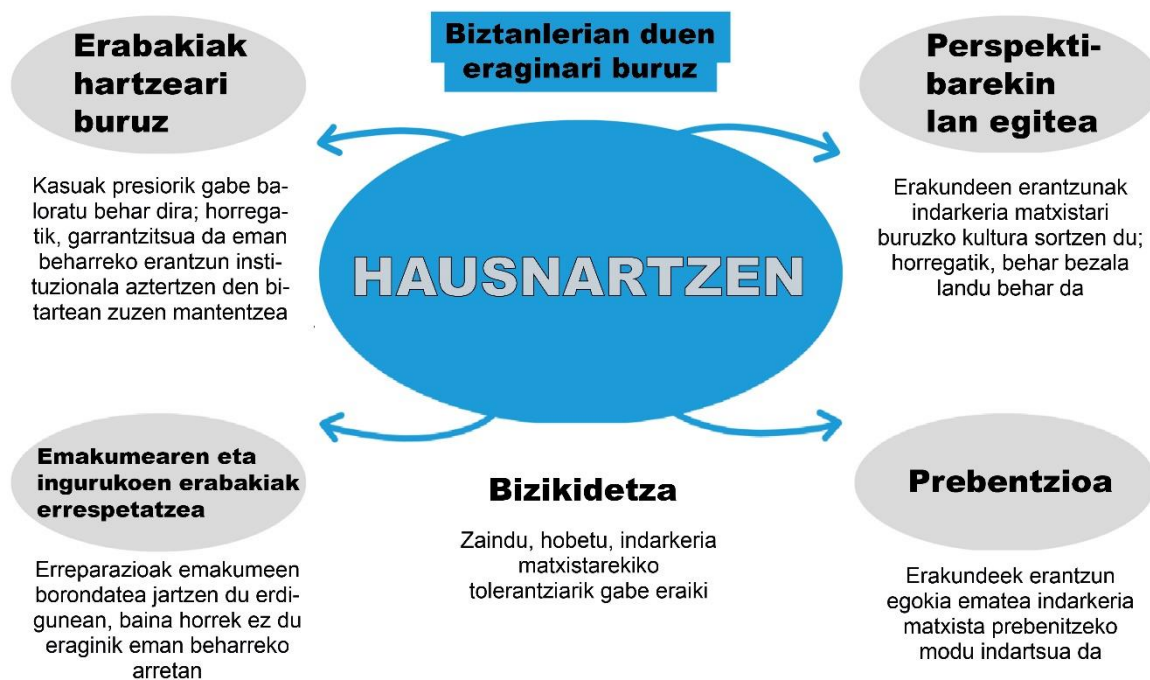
Erabakiak hartzeari buruz

Kasuak presiorik gabe baloratu behar dira; horregatik, garrantzitsua da eman beharreko erantzun instituzionala aztertzen den bitartean zuzen mantentzea

Biztanlerian duen eraginari buruz

HAUSNARTZEN

Perspektibarekin lan egitea

Erakundeen erantzunak indarkeria matxistari buruzko kultura sortzen du; horregatik, behar bezala landu behar da

Emakumearen eta ingurukoen erabakiak errespetatzea

Erreparazioak emakumeen borondatea jartzen du erdigunean, baina horrek ez du eraginik eman beharreko arretan

Bizikidetza

Zaindu, hobetu, indarkeria matxistarekiko tolerantziarik gabe eraiki

Prebentzioa

Erakundeek erantzun egokia ematea indarkeria matxista prebenitzeko modu indartsua da